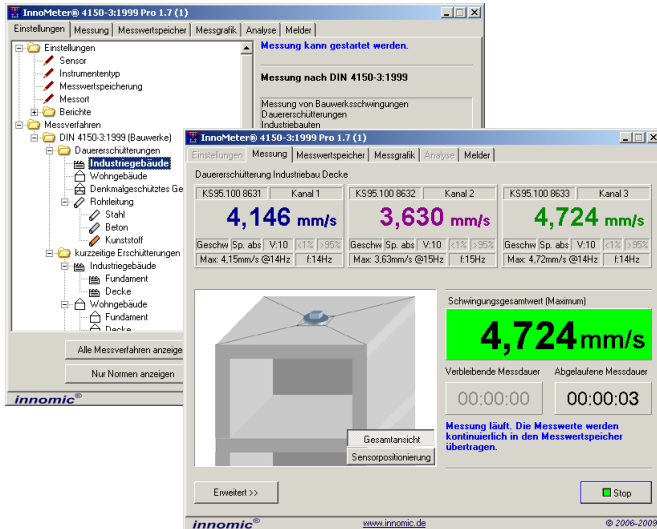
InnoMeter® 4150-3:1999 Pro 1.7 (1)

Einstellungen | Messung | Messwertspeicher | Messgrafik | Analyse | Melder

Einstellungen
Sensor
Instrumententyp
Messwertspeicherung
Messort
Berichte
Messverfahren
DIN 4150-3:1999 (Bauwerke)
Dauererschütterungen
Industriegebäude
Wohngebäude
Denkmalgeschütztes Ge
Rohrleitung
Stahl
Beton
Kunststoff
kurzzeitige Erschütterungen
Industriegebäude
Fundament
Decke
Wohngebäude
Fundament
Decke

Messung kann gestartet werden.

Messung nach DIN 4150-3:1999

Messung von Bauwerksschwingungen
Dauererschütterungen
Industriebauten

Alle Messverfahren anzeige
Nur Normen anzeigen

innomic®

InnoMeter® 4150-3:1999 Pro 1.7 (1)

Einstellungen | Messung | Messwertspeicher | Messgrafik | Analyse | Melder

Dauererschütterung Industriebau Decke

| KS95.100 8631 | Kanal 1 |
|---|---|
| 4,146 mm/s | |
| Geschw | Sp. abs | V:10 | <1% | >95% |
| Max: 4,15mm/s @14Hz | f:14Hz |

| KS95.100 8632 | Kanal 2 |
|---|---|
| 3,630 mm/s | |
| Geschw | Sp. abs | V:10 | <1% | >95% |
| Max: 3,63mm/s @15Hz | f:15Hz |

| KS95.100 8633 | Kanal 3 |
|---|---|
| 4,724 mm/s | |
| Geschw | Sp. abs | V:10 | <1% | >95% |
| Max: 4,72mm/s @14Hz | f:14Hz |

Schwingungsgesamtwert (Maximum)
4,724mm/s
Verbleibende Messdauer
00:00:00
Abgelaufene Messdauer
00:00:03

Gesamtansicht
Sensorpositionierung

Messung läuft. Die Messwerte werden kontinuierlich in den Messwertspeicher übertragen.

Erweitert >>
Stop

innomic® www.innomic.de © 2006-2009